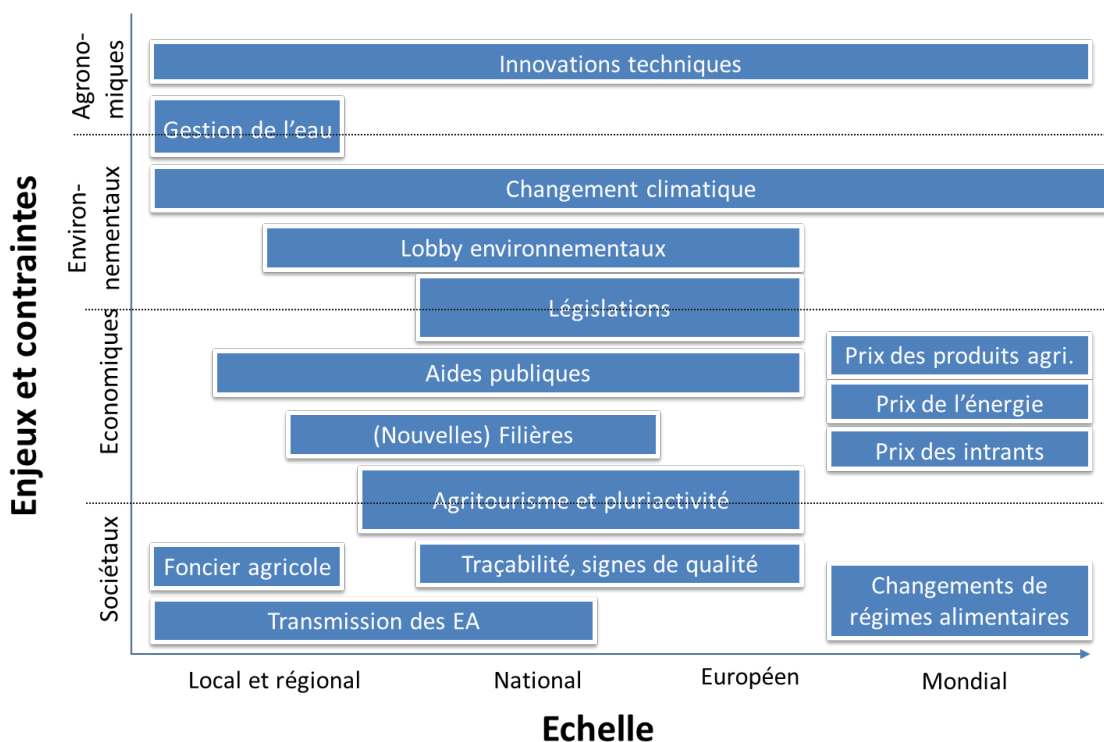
Enjeux et contraintes

Agronomiques

Innovations techniques

Gestion de l'eau

Environnementaux

Changement climatique

Lobby environnementaux

Législations

Economiques

Prix des produits agri.

Aides publiques

Prix de l'énergie

(Nouvelles) Filières

Prix des intrants

Agritourisme et pluriactivité

Sociétaux

Foncier agricole

Traçabilité, signes de qualité

Changements de régimes alimentaires

Transmission des EA

Local et régional

National

Européen

Mondial

Echelle